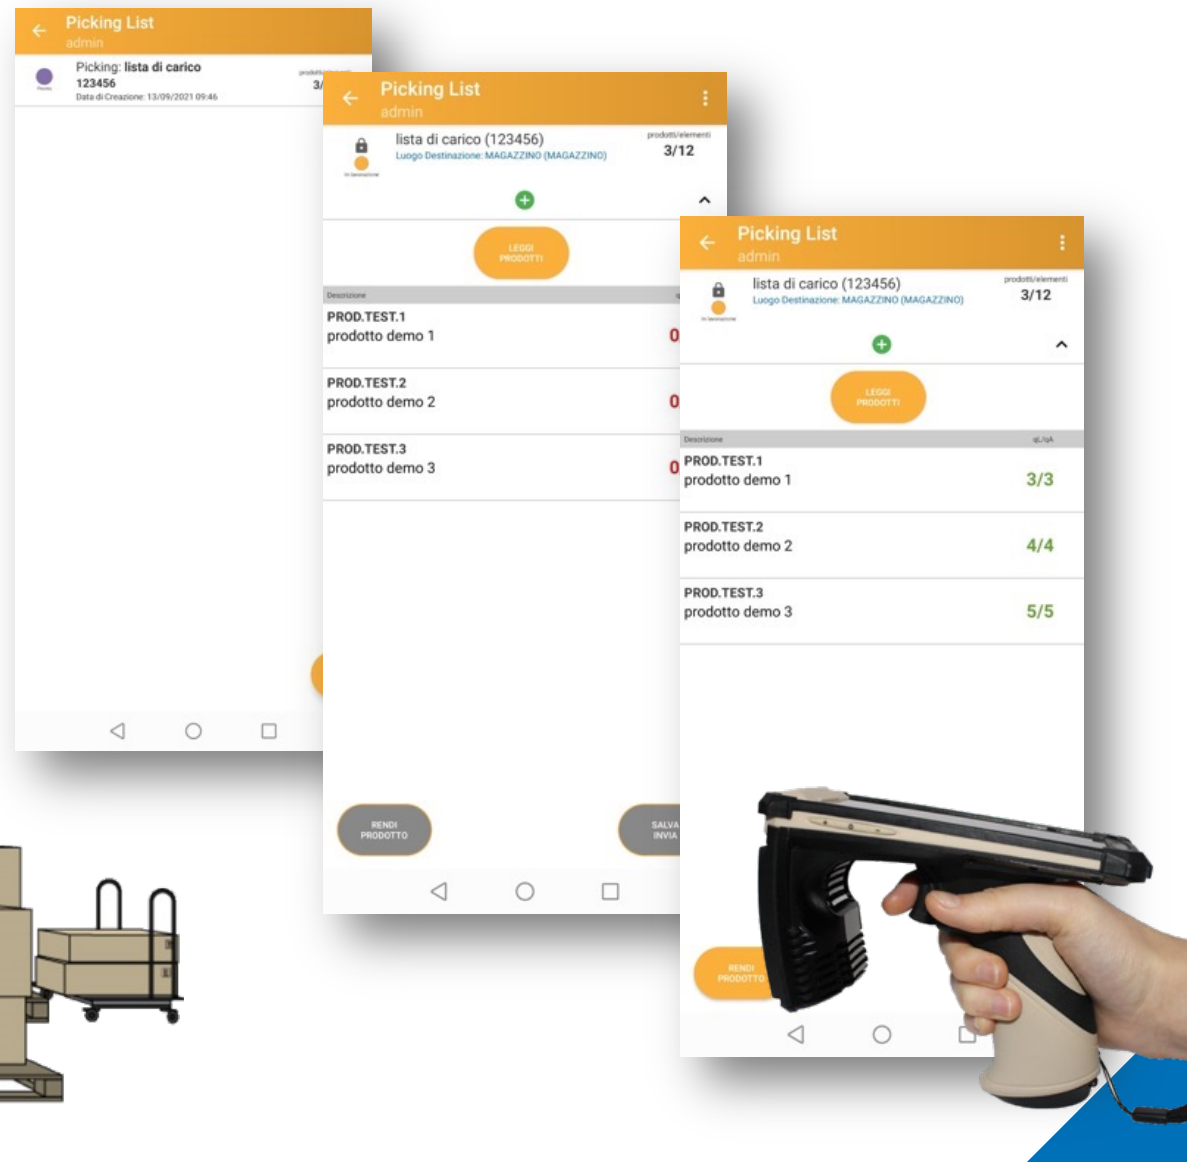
Picking List
admin

Picking: lista di carico 123456
Data di Creazione: 13/09/2021 09:46
prodotti/elementi
3/

Picking List
admin

lista di carico (123456)
Luogo Destinazione: MAGAZZINO (MAGAZZINO)
prodotti/elementi
3/12

LEGGI PRODOTTI

Descrizione

PROD.TEST.1
prodotto demo 1
0

PROD.TEST.2
prodotto demo 2
0

PROD.TEST.3
prodotto demo 3
0

RENDI PRODOTTO
SALVA INVIA

Picking List
admin

lista di carico (123456)
Luogo Destinazione: MAGAZZINO (MAGAZZINO)
prodotti/elementi
3/12

LEGGI PRODOTTI

Descrizione
qL/qA

PROD.TEST.1
prodotto demo 1
3/3

PROD.TEST.2
prodotto demo 2
4/4

PROD.TEST.3
prodotto demo 3
5/5

RENDI PRODOTTO